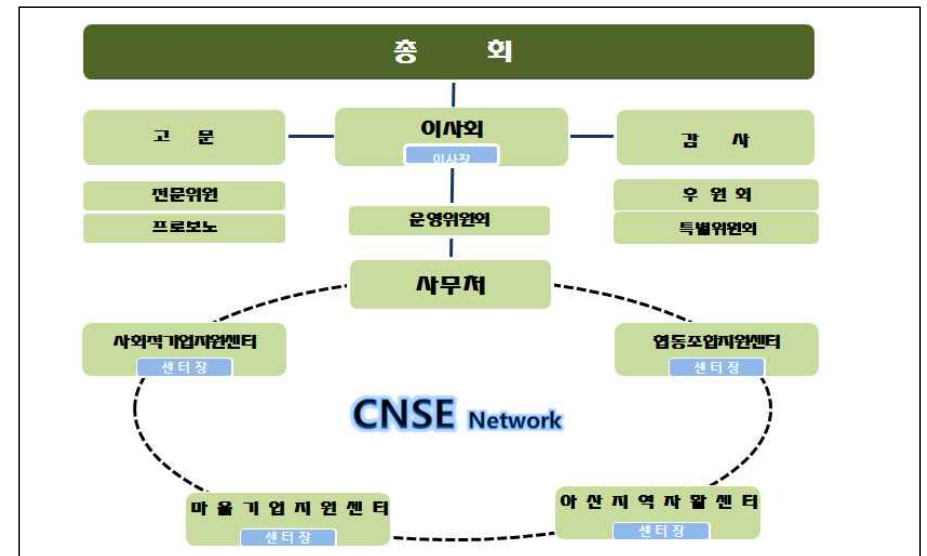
총 회

고 문

이사회
이사장

감 사

전문위원
프로보노

운영위원회

후 원 회
특별위원회

사무처

사회적기업지원센터
센터장

협동조합지원센터
센터장

CNSE Network

마 을 기 업 지 원 센 터
센터장

아 산 지 역 자 활 센 터
센터장